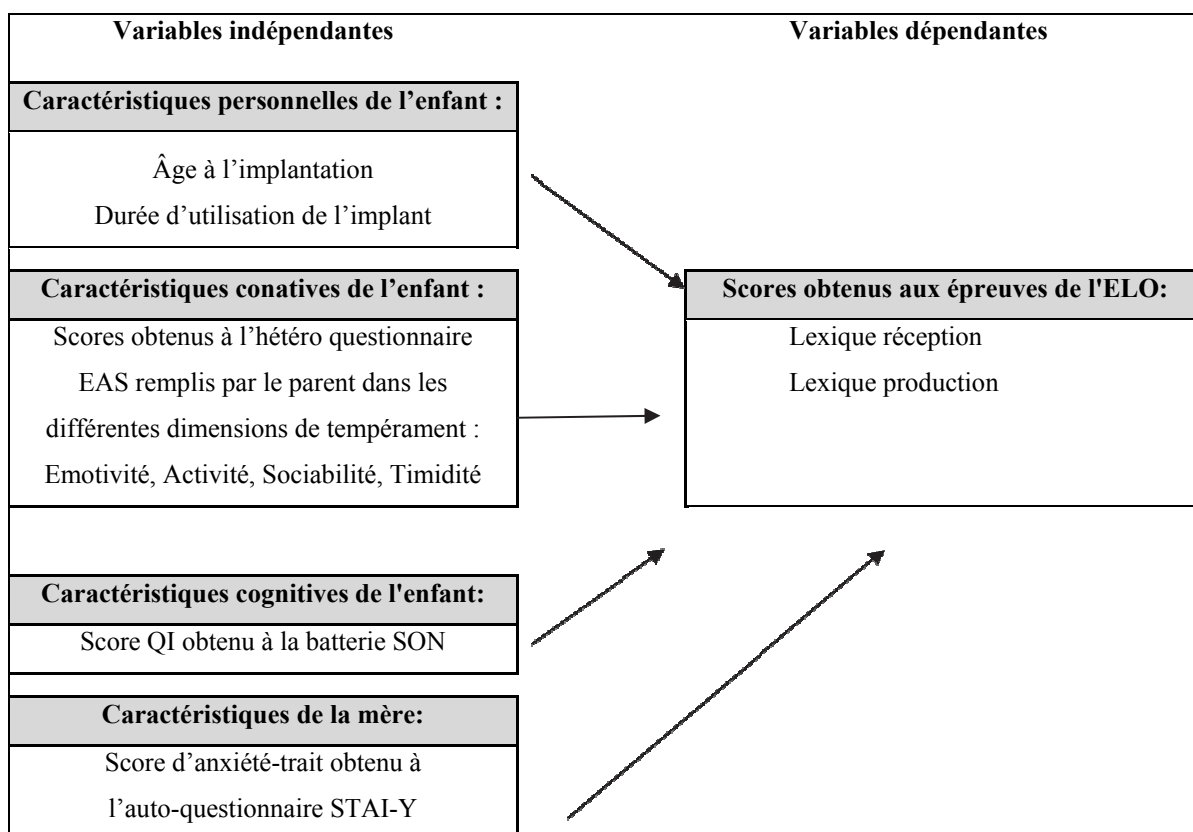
Variables indépendantes

Variables dépendantes

Caractéristiques personnelles de l’enfant :

Âge à l’implantation

Durée d’utilisation de l’implant

Caractéristiques conatives de l’enfant :

Scores obtenus à l’hétéro questionnaire EAS remplis par le parent dans les différentes dimensions de tempérament : Emotivité, Activité, Sociabilité, Timidité

Scores obtenus aux épreuves de l'ELO:

Lexique réception

Lexique production

Caractéristiques cognitives de l'enfant:

Score QI obtenu à la batterie SON

Caractéristiques de la mère:

Score d’anxiété-trait obtenu à l’auto-questionnaire STAI-Y